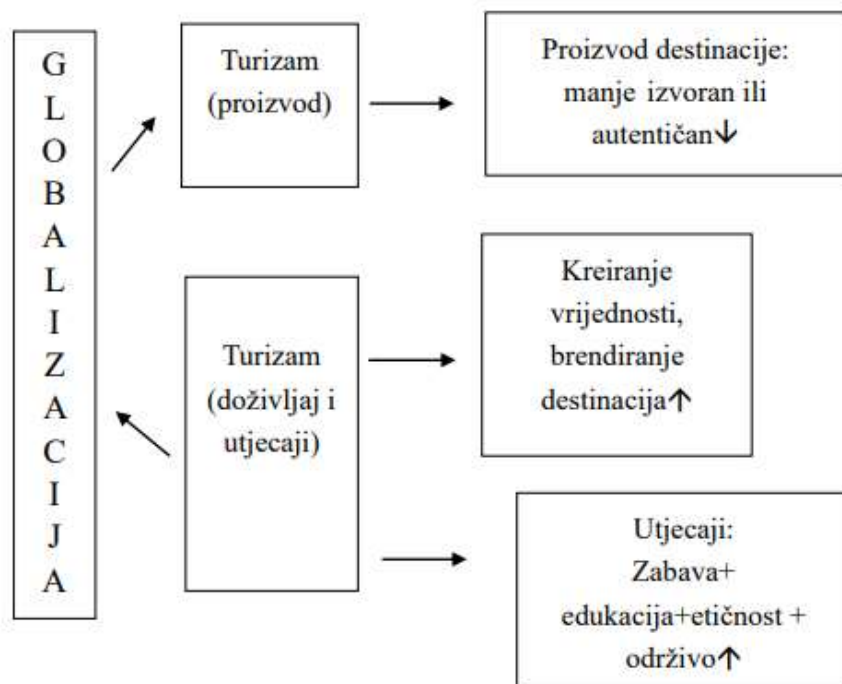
G
L
O
B
A
L
I
Z
A
C
I
J
A

Turizam (proizvod)

Proizvod destinacije: manje izvoran ili autentičan↓

Turizam (doživljaj i utjecaji)

Kreiranje vrijednosti, brendiranje destinacija↑

Utjecaji: Zabava+ edukacija+etičnost + održivo↑